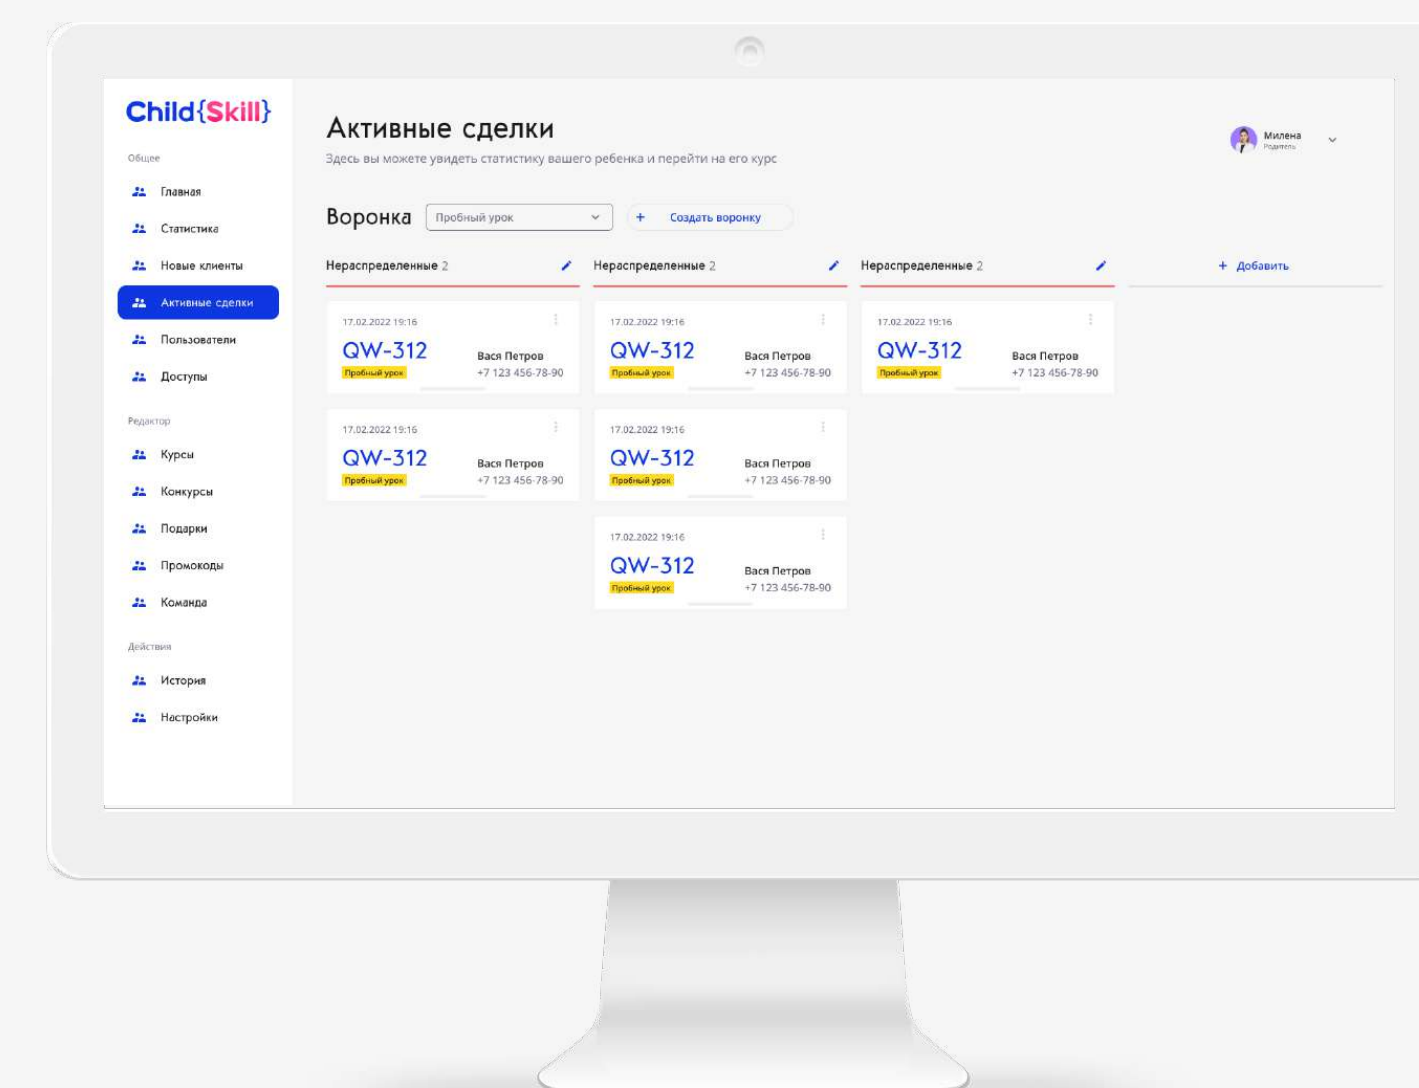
Child{Skill}

Общее

Главная

Статистика

Новые клиенты

Активные сделки

Пользователи

Доступы

Редактор

Курсы

Конкурсы

Подарки

Промокоды

Команда

Действия

История

Настройки

Активные сделки

Здесь вы можете увидеть статистику вашего ребенка и перейти на его курс

Милена
Родитель

Воронка Пробный урок + Создать воронку

Нераспределенные 2

17.02.2022 19:16
QW-312
Пробный урок
Вася Петров
+7 123 456-78-90

17.02.2022 19:16
QW-312
Пробный урок
Вася Петров
+7 123 456-78-90

Нераспределенные 2

17.02.2022 19:16
QW-312
Пробный урок
Вася Петров
+7 123 456-78-90

17.02.2022 19:16
QW-312
Пробный урок
Вася Петров
+7 123 456-78-90

17.02.2022 19:16
QW-312
Пробный урок
Вася Петров
+7 123 456-78-90

Нераспределенные 2

17.02.2022 19:16
QW-312
Пробный урок
Вася Петров
+7 123 456-78-90

+ Добавить